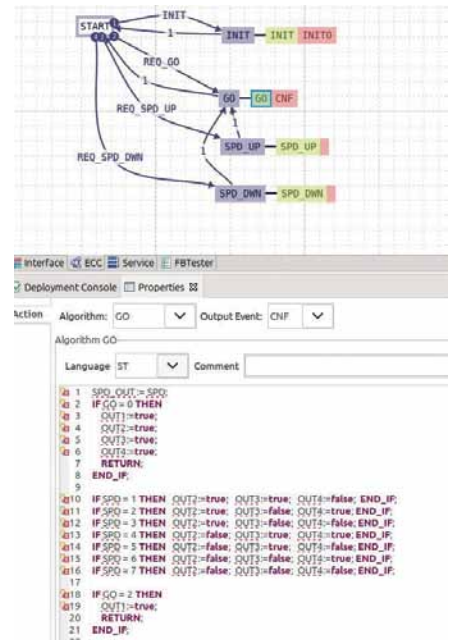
START
INIT
1
INIT
INIT
INITO
REQ_GO
1
GO
GO
CNF
REQ_SPD_UP
1
SPD_UP
SPD_UP
REQ_SPD_DWN
SPD_DWN
SPD_DWN

Interface ECC Service FBTester
Deployment Console Properties

Action
Algorithm: GO
Output Event: CNF
Algorithm GO
Language ST
Comment

1 SPD_OUT:=SPD;
2 IF GO = 0 THEN
3 OUT1:=true;
4 OUT2:=true;
5 OUT3:=true;
6 OUT4:=true;
7 RETURN;
8 END_IF;
9
10 IF SPD = 1 THEN OUT2:=true; OUT3:=true; OUT4:=false; END_IF;
11 IF SPD = 2 THEN OUT2:=true; OUT3:=false; OUT4:=true; END_IF;
12 IF SPD = 3 THEN OUT2:=true; OUT3:=false; OUT4:=false; END_IF;
13 IF SPD = 4 THEN OUT2:=false; OUT3:=true; OUT4:=true; END_IF;
14 IF SPD = 5 THEN OUT2:=false; OUT3:=true; OUT4:=false; END_IF;
15 IF SPD = 6 THEN OUT2:=false; OUT3:=false; OUT4:=true; END_IF;
16 IF SPD = 7 THEN OUT2:=false; OUT3:=false; OUT4:=false; END_IF;
17
18 IF GO = 2 THEN
19 OUT1:=true;
20 RETURN;
21 END_IF;